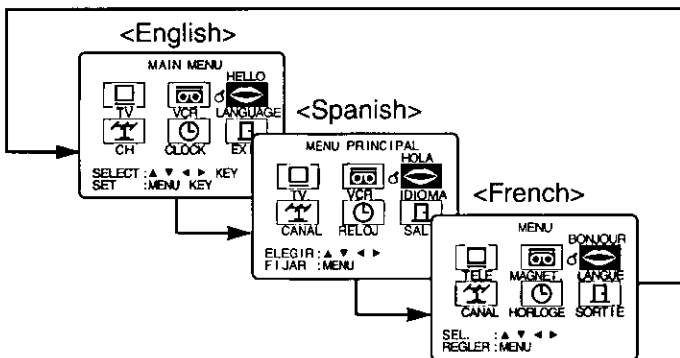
<English>

MAIN MENU

TV

VCR

HELLO

LANGUAGE

CH

CLOCK

EX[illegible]

SELECT : ▲ ▼ ◀ ▶ KEY
SET : MENU KEY

<Spanish>

MENU PRINCIPAL

TV

VCR

HOLA

IDIOMA

CANAL

RELOJ

SAL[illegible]

ELEGIR : ▲ ▼ ◀ ▶
FIJAR : MENU

<French>

MENU

TELE

MAGNET

BONJOUR

LANGUE

CANAL

HORLOGE

SORTIE

SEL. : ▲ ▼ ◀ ▶
REGLER : MENU